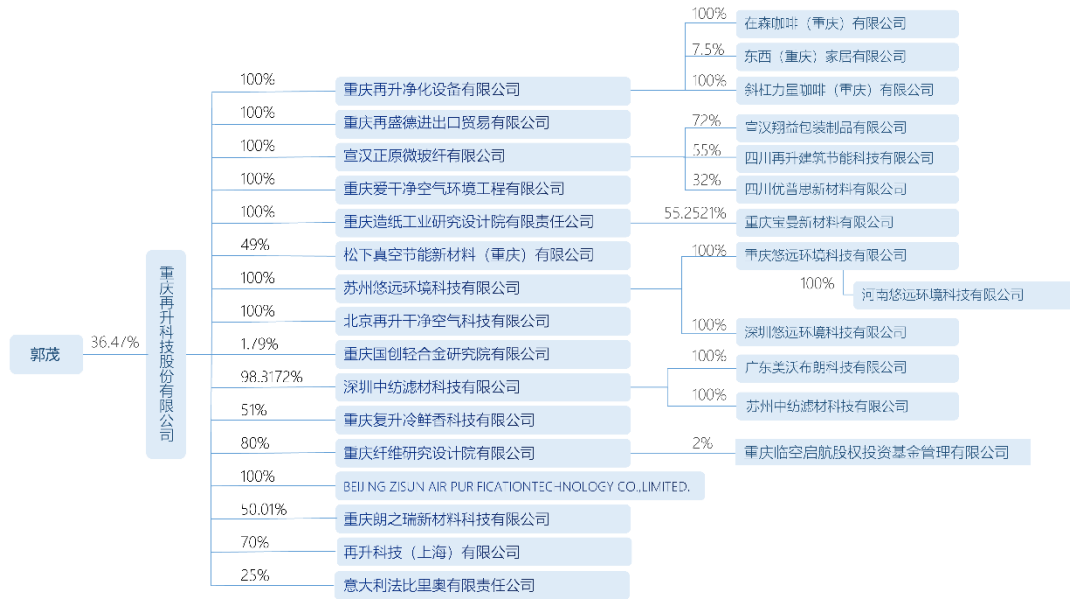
郭茂

36.47%

重庆再升科技股份有限公司

100%
重庆再升净化设备有限公司

100%
在森咖啡（重庆）有限公司

7.5%
东西（重庆）家居有限公司

100%
斜杠力量咖啡（重庆）有限公司

100%
重庆再盛德进出口贸易有限公司

100%
宣汉正原微玻纤有限公司

72%
宣汉翔益包装制品有限公司

55%
四川再升建筑节能科技有限公司

32%
四川优普思新材料有限公司

100%
重庆爱干净空气环境工程有限公司

100%
重庆造纸工业研究设计院有限责任公司

55.2521%
重庆宝曼新材料有限公司

49%
松下真空节能新材料（重庆）有限公司

100%
苏州悠远环境科技有限公司

100%
重庆悠远环境科技有限公司

100%
河南悠远环境科技有限公司

100%
深圳悠远环境科技有限公司

100%
北京再升干净空气科技有限公司

1.79%
重庆国创轻合金研究院有限公司

98.3172%
深圳中纺滤材科技有限公司

100%
广东美沃布朗科技有限公司

100%
苏州中纺滤材科技有限公司

51%
重庆复升冷鲜香科技有限公司

80%
重庆纤维研究设计院有限公司

2%
重庆临空启航股权投资基金管理有限公司

100%
BEIJING ZISUN AIR PURIFICATIONTECHNOLOGY CO.,LIMITED.

50.01%
重庆朗之瑞新材料科技有限公司

70%
再升科技（上海）有限公司

25%
意大利法比里奥有限责任公司